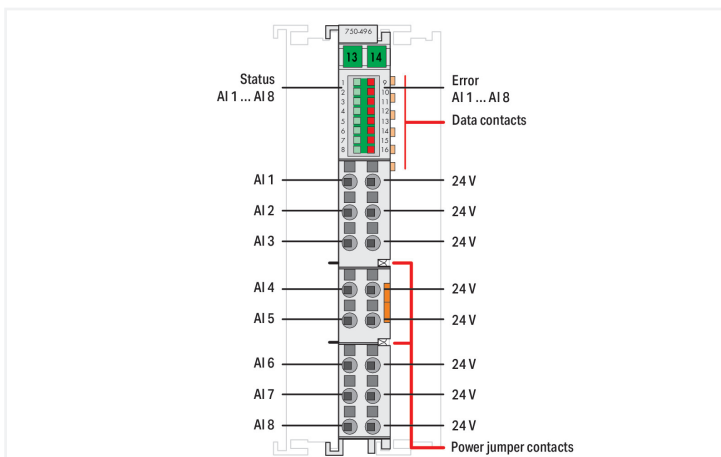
750-496

13 14

Status
AI 1 ... AI 8

1 2 3 4 5 6 7 8

9 10 11 12 13 14 15 16

Error
AI 1 ... AI 8

Data contacts

AI 1 — 24 V
AI 2 — 24 V
AI 3 — 24 V
AI 4 — 24 V
AI 5 — 24 V
AI 6 — 24 V
AI 7 — 24 V
AI 8 — 24 V

Power jumper contacts